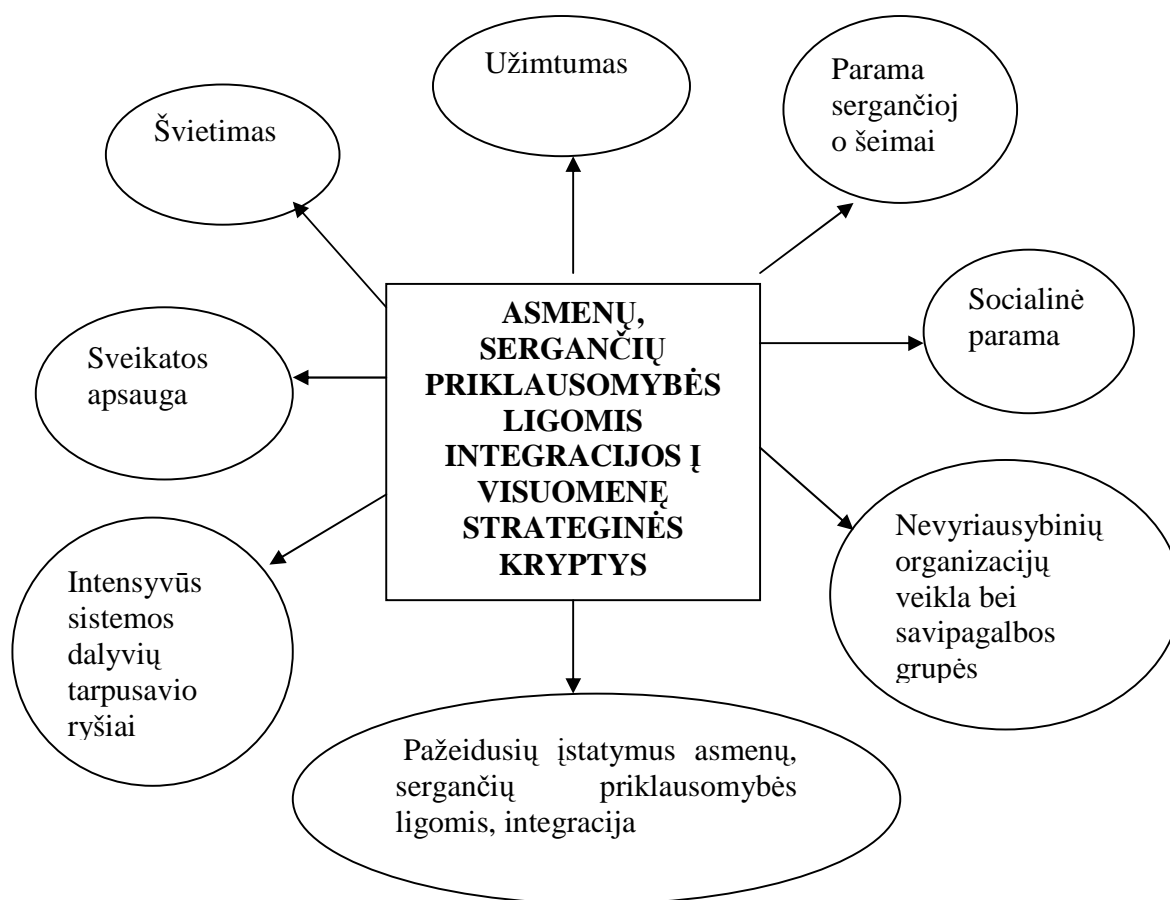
ASMENŲ, SERGANČIŲ PRIKLAUSOMYBĖS LIGOMIS INTEGRACIJOS Į VISUOMENĘ STRATEGINĖS KRYPTYS

Užimtumas

Parama sergančioj o šeimai

Švietimas

Socialinė parama

Sveikatos apsauga

Nevyriausybinių organizacijų veikla bei savipagalbos grupės

Intensyvūs sistemos dalyvių tarpusavio ryšiai

Pažeidusių įstatymus asmenų, sergančių priklausomybės ligomis, integracija